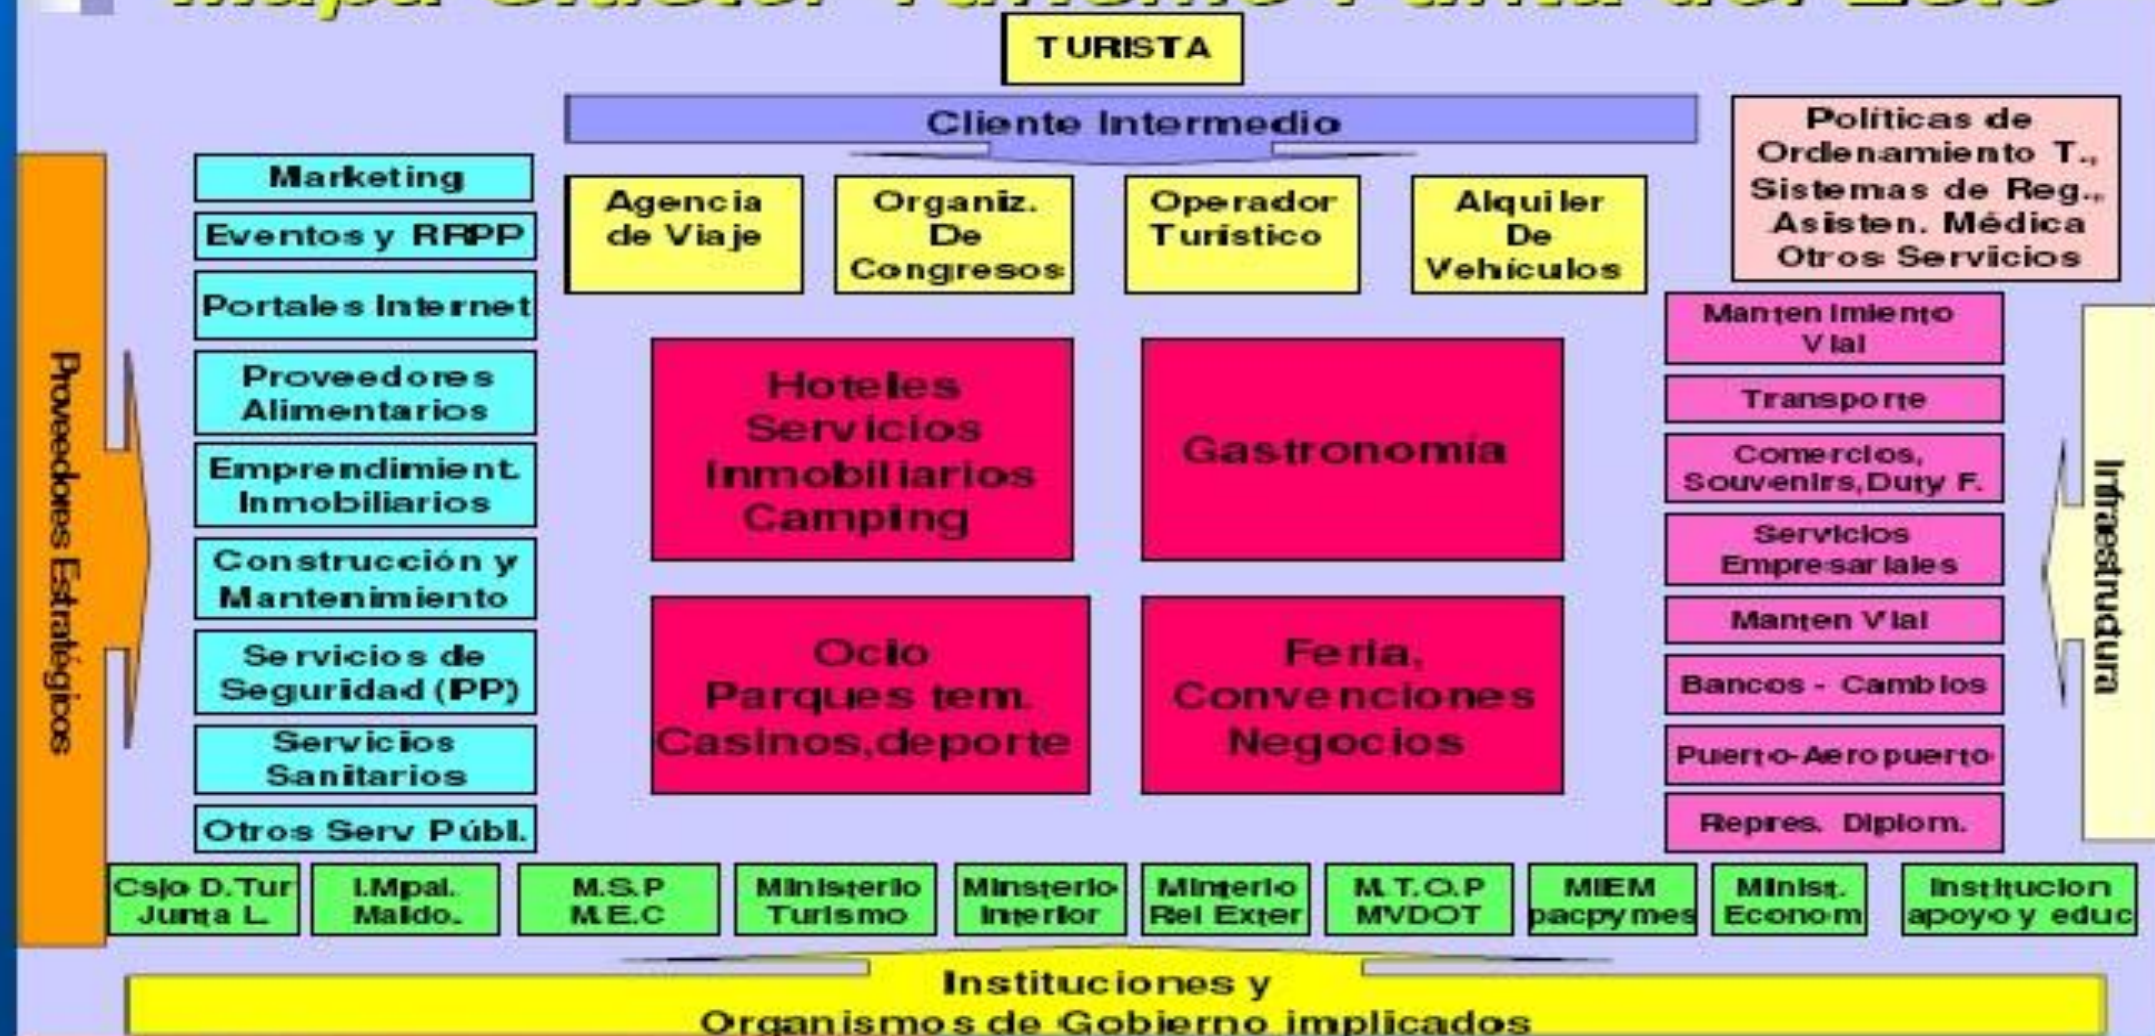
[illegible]

TURISTA

Cliente Intermedio

Políticas de Ordenamiento T., Sistemas de Reg., Asisten. Médica Otros Servicios

Proveedores Estratégicos

Marketing

Eventos y RRPP

Portales Internet

Proveedores Alimentarios

Emprendimient. Inmobiliarios

Construcción y Mantenimiento

Servicios de Seguridad (PP)

Servicios Sanitarios

Otros Serv Públ.

Agencia de Viaje

Organiz. De Congresos

Operador Turístico

Alquiler De Vehículos

Hoteles Servicios Inmobiliarios Camping

Gastronomía

Ocio Parques tem. Casinos,deporte

Feria, Convenciones Negocios

Mantenimiento Vial

Transporte

Comercios, Souvenirs,Duty F.

Servicios Empresariales

Manten Vial

Bancos - Cambios

Puerto-Aeropuerto

Repres. Diplom.

Infraestructura

Csjo D.Tur Junta L.

I.Mpal. Maldo.

M.S.P M.E.C

Ministerio Turismo

Minsterio Interior

Minterio Rel Exter

M.T.O.P MVDOT

MIEM pacpymes

Minist. Econom

Institucion apoyo y educ

Instituciones y Organismos de Gobierno implicados